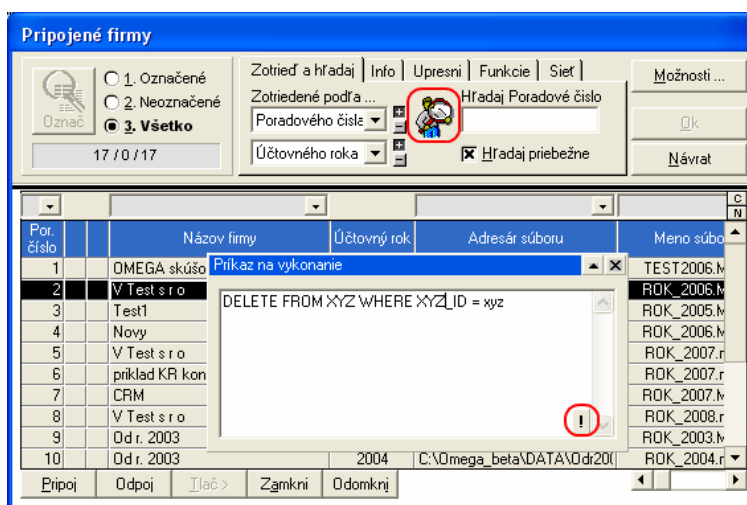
Pripojené firmy

Označ

1. Označené
2. Neoznačené
3. Všetko

17 / 0 / 17

Zotrieď a hľadaj | Info | Upresni | Funkcie | Sieť

Zotriedené podľa ...
Poradového čísla
Účtovného roka

Hľadaj Poradové číslo

Hľadaj priebežne

Možnosti ...
Ok
Návrat

| Por. číslo | | | Názov firmy | Účtovný rok | Adresár súboru | Meno súbo |
|---|---|---|---|---|---|---|
| 1 | | | OMEGA skúšo | | | TEST2006.M |
| 2 | | | V Test s r o | | | ROK_2006.M |
| 3 | | | Test1 | | | ROK_2005.M |
| 4 | | | Novy | | | ROK_2006.M |
| 5 | | | V Test s r o | | | ROK_2007.r |
| 6 | | | priklad KR kon | | | ROK_2007.r |
| 7 | | | CRM | | | ROK_2007.M |
| 8 | | | V Test s r o | | | ROK_2008.r |
| 9 | | | Od r. 2003 | | | ROK_2003.M |
| 10 | | | Od r. 2003 | 2004 | C:\Omega_beta\DATA\Odr20( | ROK_2004.r |

Príkaz na vykonanie

DELETE FROM XYZ WHERE XYZ_ID = xyz

!

Pripoj | Odpoj | Tlač > | Zamkni | Odomkni

C
N